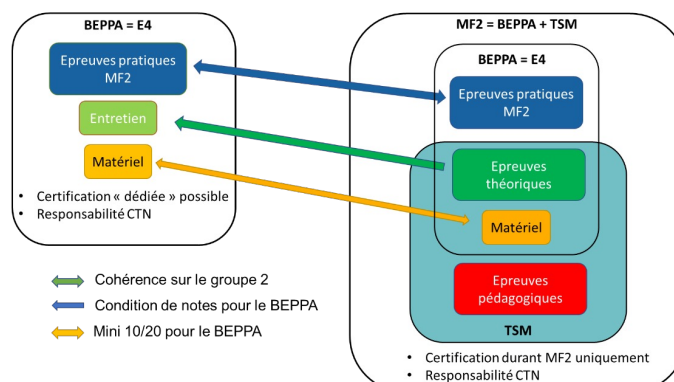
BEPPA = E4

Epreuves pratiques MF2

Entretien

Matériel

• Certification « dédiée » possible
• Responsabilité CTN

Cohérence sur le groupe 2

Condition de notes pour le BEPPA

Mini 10/20 pour le BEPPA

MF2 = BEPPA + TSM

BEPPA = E4

Epreuves pratiques MF2

Epreuves théoriques

Matériel

Epreuves pédagogiques

TSM

• Certification durant MF2 uniquement
• Responsabilité CTN